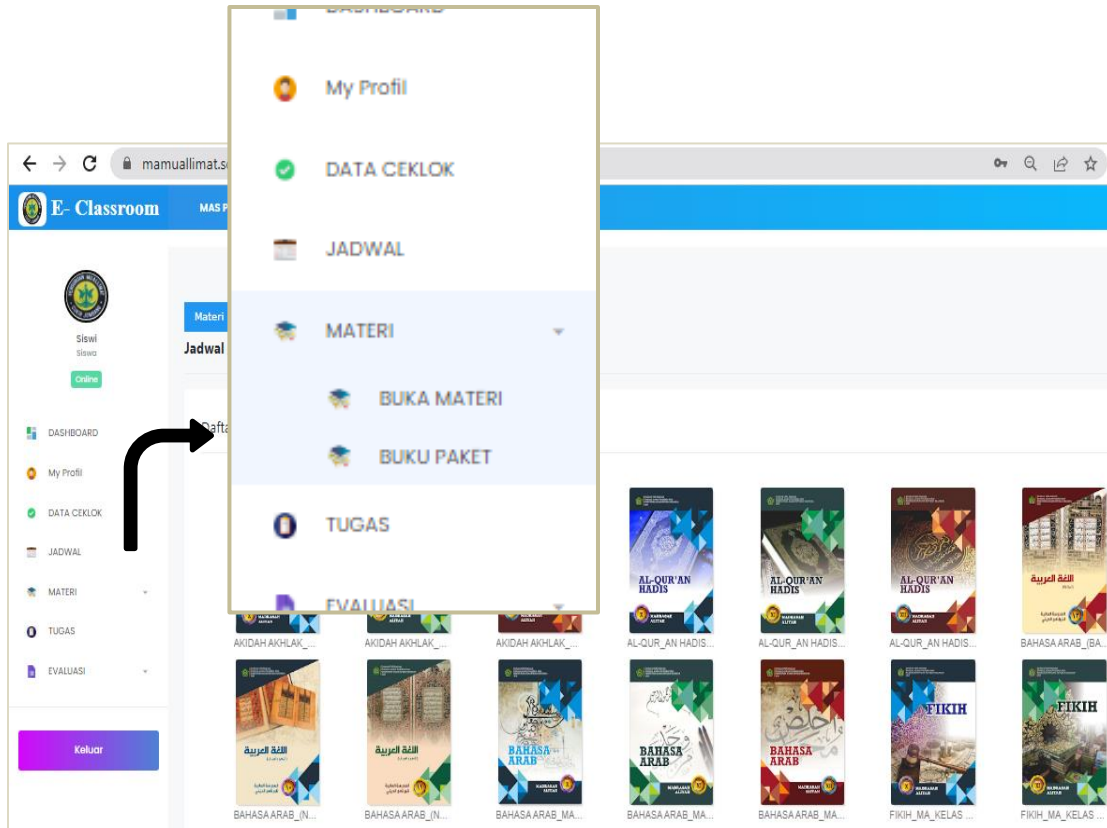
DASHBOARD

My Profil

DATA CEKLOK

JADWAL

MATERI

BUKA MATERI

BUKU PAKET

TUGAS

EVALUASI

mamuallimat.s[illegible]

E- Classroom

MAS P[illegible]

Siswi
Siswa
Online

DASHBOARD
My Profil
DATA CEKLOK
JADWAL
MATERI
TUGAS
EVALUASI

Keluar

Materi
Jadwal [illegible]

Dafta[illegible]

AL-QUR'AN HADIS
AL-QUR'AN HADIS
AL-QUR'AN HADIS
اللغة العربية

AKIDAH AKHLAK_...
AKIDAH AKHLAK_...
AKIDAH AKHLAK_...
AL-QUR_AN HADIS...
AL-QUR_AN HADIS...
AL-QUR_AN HADIS...
BAHASA ARAB_(BA...

اللغة العربية
اللغة العربية
BAHASA ARAB
BAHASA ARAB
BAHASA ARAB
FIKIH
FIKIH

BAHASA ARAB_(N...
BAHASA ARAB_(N...
BAHASA ARAB_MA...
BAHASA ARAB_MA...
BAHASA ARAB_MA...
FIKIH_MA_KELAS ...
FIKIH_MA_KELAS ...